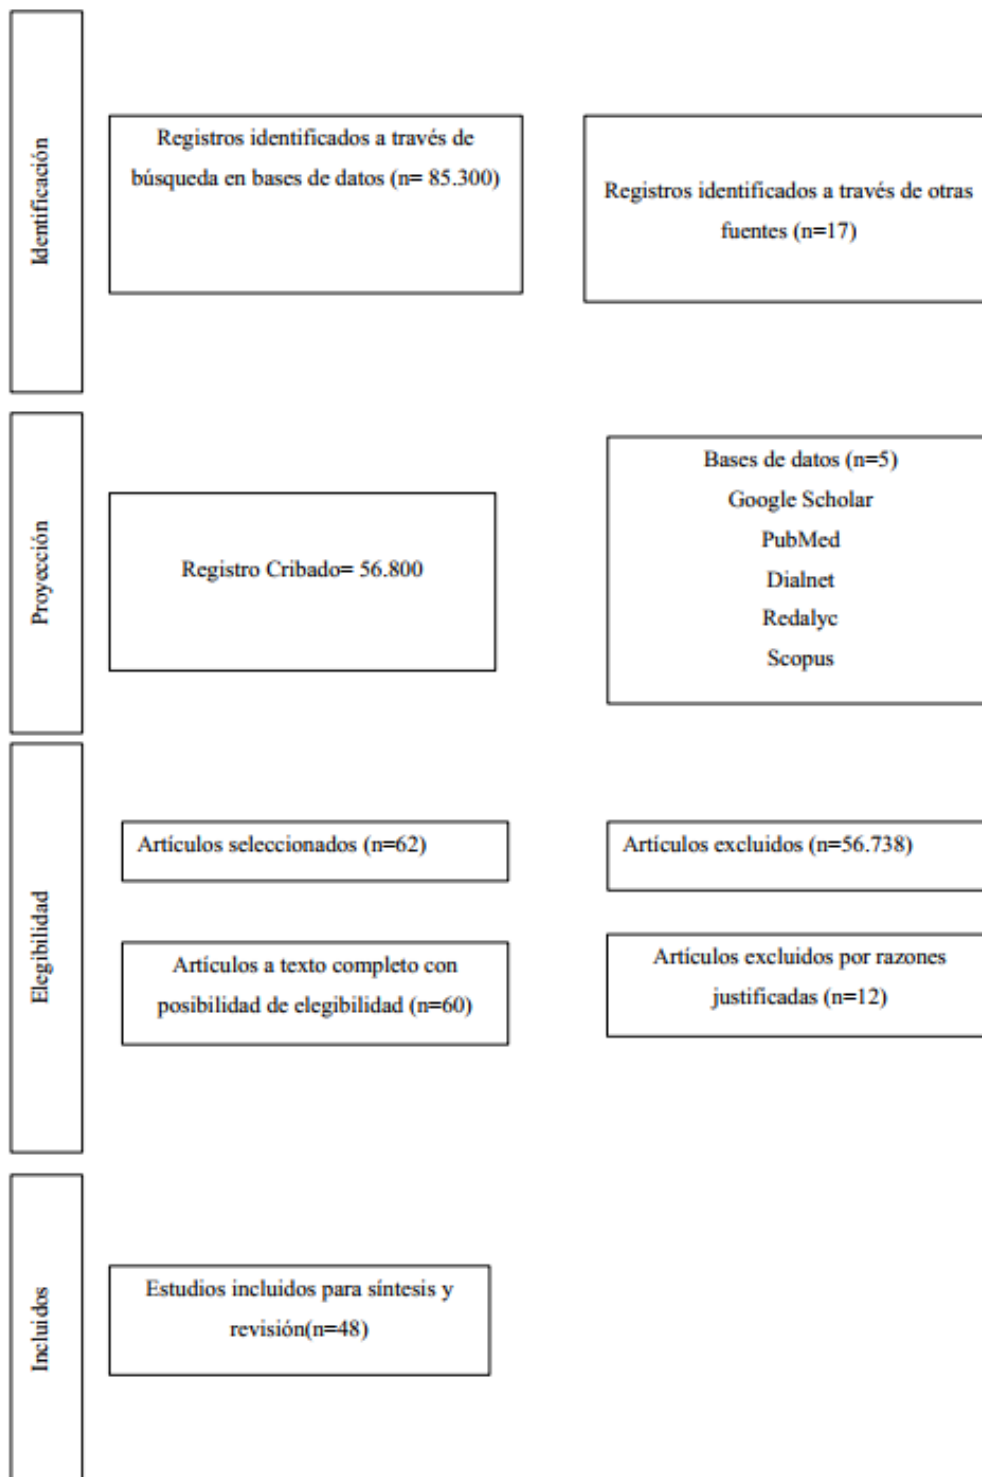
Identificación

Registros identificados a través de búsqueda en bases de datos (n= 85.300)

Registros identificados a través de otras fuentes (n=17)

Proyección

Registro Cribado= 56.800

Bases de datos (n=5)
Google Scholar
PubMed
Dialnet
Redalyc
Scopus

Elegibilidad

Artículos seleccionados (n=62)

Artículos excluidos (n=56.738)

Artículos a texto completo con posibilidad de elegibilidad (n=60)

Artículos excluidos por razones justificadas (n=12)

Incluidos

Estudios incluidos para síntesis y revisión(n=48)